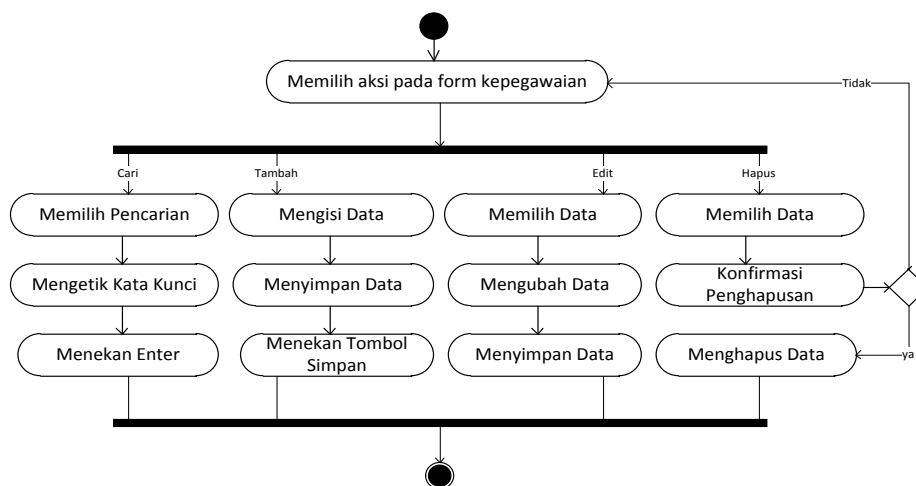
Memilih aksi pada form kepegawaian

Tidak

Cari

Tambah

Edit

Hapus

Memilih Pencarian

Mengisi Data

Memilih Data

Memilih Data

Mengetik Kata Kunci

Menyimpan Data

Mengubah Data

Konfirmasi Penghapusan

Menekan Enter

Menekan Tombol Simpan

Menyimpan Data

Menghapus Data

ya